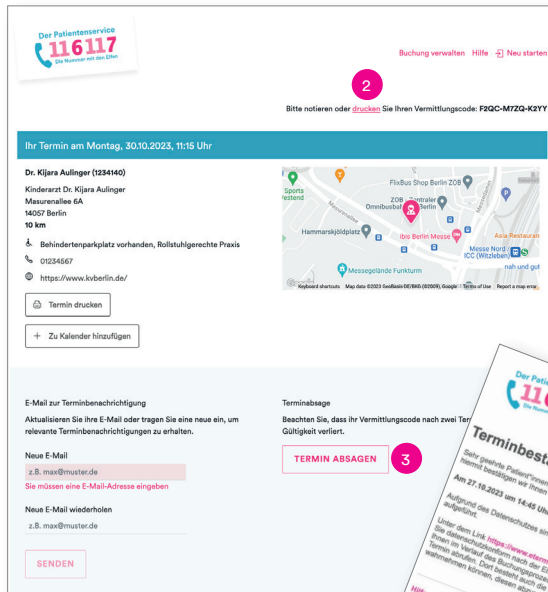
Der Patientenservice
116117
Die Nummer mit den Elfen

Buchung verwalten Hilfe Neu starten

2

Bitte notieren oder drucken Sie Ihren Vermittlungscode: F2QC-M7ZQ-K2YY

Ihr Termin am Montag, 30.10.2023, 11:15 Uhr

Dr. Kijara Aulinger (1234140)

Kinderarzt Dr. Kijara Aulinger
Masurenallee 6A
14057 Berlin
10 km

Behindertenparkplatz vorhanden, Rollstuhlgerechte Praxis

01234567

https://www.kvberlin.de/

Termin drucken

Zu Kalender hinzufügen

Sports Messe
FlixBus Shop Berlin ZOB
ZOB Zentraler Omnibusbahnhof Berlin
Hammarskjöldplatz
Ibis Berlin Messe
Asia Restaurant
Messe Nord / ICC (Witzleben)
nah und gut
Messegelände Funkturm
Keyboard shortcuts Map data ©2023 GeoBasis-DE/BKG (©2009), Google Terms of Use Report a map error

E-Mail zur Terminbenachrichtigung

Aktualisieren Sie Ihre E-Mail oder tragen Sie eine neue ein, um relevante Terminbenachrichtigungen zu erhalten.

Neue E-Mail
z.B. max@muster.de
Sie müssen eine E-Mail-Adresse eingeben

Neue E-Mail wiederholen
z.B. max@muster.de

SENDEN

Terminabsage

Beachten Sie, dass ihr Vermittlungscode nach zwei Ter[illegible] Gültigkeit verliert.

TERMIN ABSAGEN

3

Der Patie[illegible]
116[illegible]
Die Nummer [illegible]

Terminbest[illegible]

Sehr geehrte Patient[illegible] hiermit bestätigen wir Ihnen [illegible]

Am 27.10.2023 um 14:45 Uh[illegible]

Aufgrund des Datenschutzes sin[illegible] aufgeführt.

Unter dem Link https://www.eterm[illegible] Sie datenschutzkonform nach der E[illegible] Ihnen im Verlauf des Buchungsproz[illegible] Termin abrufen. Dort besteht auch die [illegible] wahrnehmen können, diesen abz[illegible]

Hin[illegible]